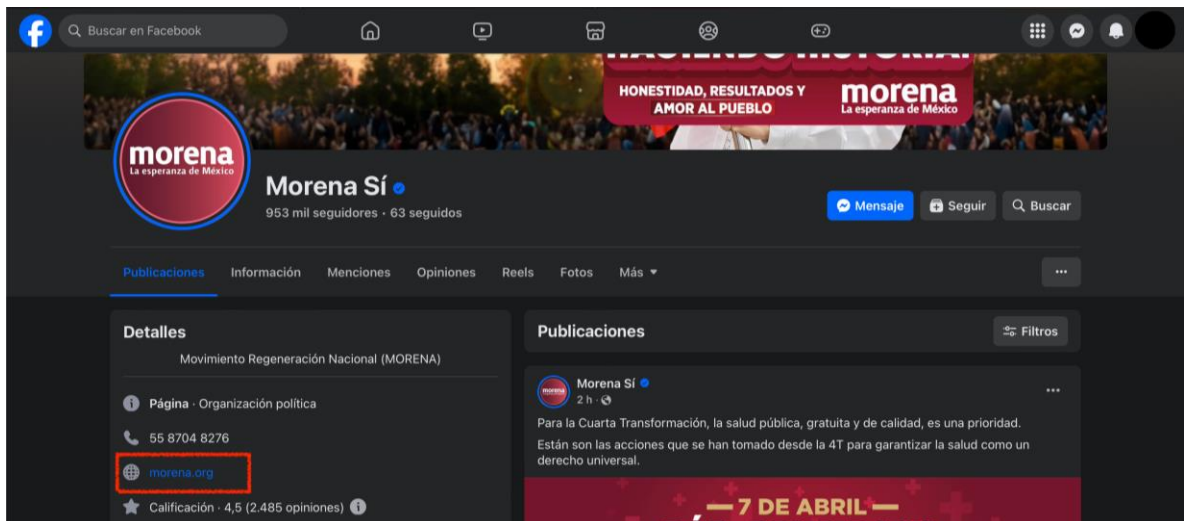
Buscar en Facebook

HACIENDO HISTORIA!
HONESTIDAD, RESULTADOS Y AMOR AL PUEBLO
morena
La esperanza de México

morena
La esperanza de México

Morena Sí
953 mil seguidores · 63 seguidos

Mensaje
Seguir
Buscar

Publicaciones
Información
Menciones
Opiniones
Reels
Fotos
Más

Detalles
Movimiento Regeneración Nacional (MORENA)

Página · Organización política

55 8704 8276

morena.org

Calificación · 4,5 (2.485 opiniones)

Publicaciones
Filtros

morena
Morena Sí
2 h ·

Para la Cuarta Transformación, la salud pública, gratuita y de calidad, es una prioridad.

Están son las acciones que se han tomado desde la 4T para garantizar la salud como un derecho universal.

— 7 DE ABRIL —